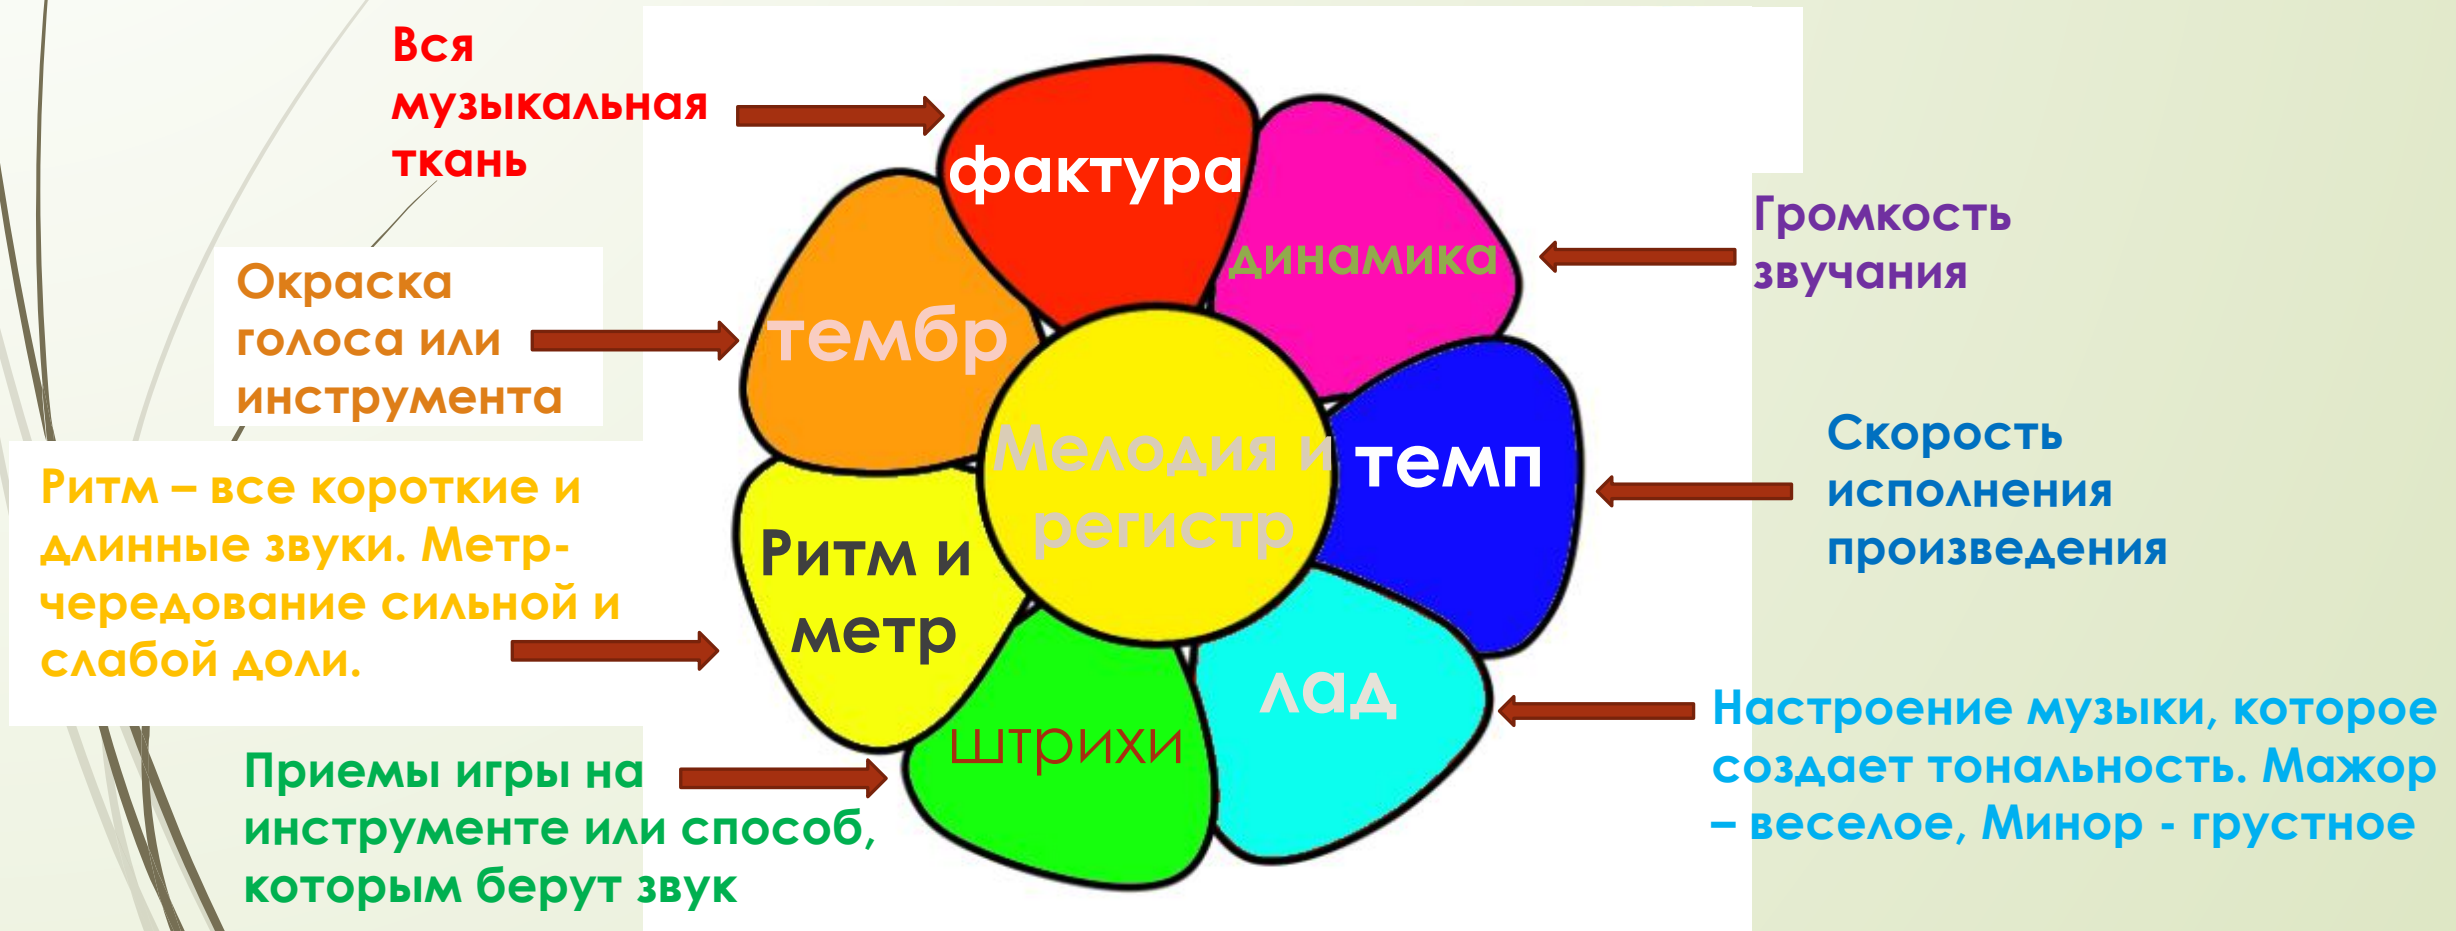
Вся музыкальная ткань

фактура

динамика

Громкость звучания

Окраска голоса или инструмента

тембр

Мелодия и регистр

темп

Скорость исполнения произведения

Ритм – все короткие и длинные звуки. Метр-чередование сильной и слабой доли.

Ритм и метр

штрихи

лад

Настроение музыки, которое создает тональность. Мажор – веселое, Минор - грустное

Приемы игры на инструменте или способ, которым берут звук